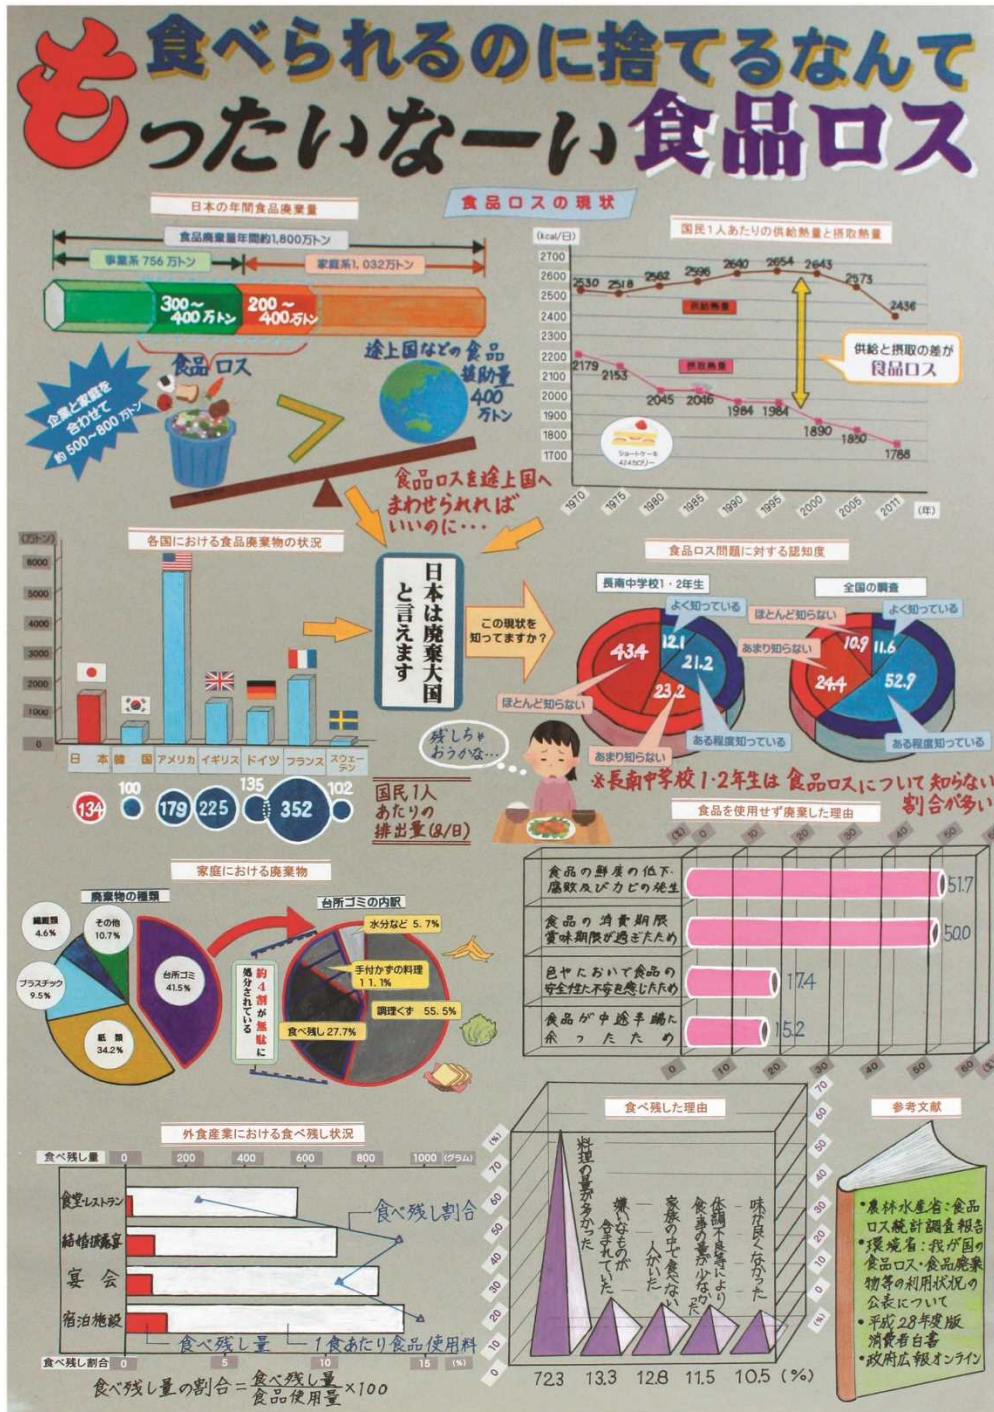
食べられるのに捨てるなんて
もったいなーい食品ロス

食品ロスの現状

日本の年間食品廃棄量
食品廃棄量年間約1,800万トン
事業系 756 万トン
家庭系 1,032 万トン
300～400万トン
200～400万トン
食品ロス
企業と家庭を合わせて約 500～800 万トン
途上国などの食品援助量 400万トン
食品ロスを途上国へまわせられればいいのに・・・

国民1人あたりの供給熱量と摂取熱量
(kcal/日)
2700
2600
2500
2400
2300
2200
2100
2000
1900
1800
1700
2530 2518 2562 2596 2640 2654 2643 2573 2436
供給熱量
摂取熱量
2179 2153 2045 2046 1984 1984 1890 1850 1788
供給と摂取の差が食品ロス
ショートケーキ 424kcalくらい
1970 1975 1980 1985 1990 1995 2000 2005 2011 (年)

各国における食品廃棄物の状況
(万トン)
6000
5000
4000
3000
2000
1000
0
日本 韓国 アメリカ イギリス ドイツ フランス スウェーデン
134 100 179 225 135 352 102
国民1人あたりの排出量(g/日)

日本は廃棄大国と言えます
この現状を知ってますか？

食品ロス問題に対する認知度
長南中学校1・2年生
よく知っている
43.4 12.1 21.2 23.2
ほとんど知らない
あまり知らない
ある程度知っている
全国の調査
ほとんど知らない
よく知っている
あまり知らない
10.9 11.6 24.4 52.9
ある程度知っている
残しちゃおうかな…
※長南中学校1・2年生は食品ロスについて知らない割合が多い

食品を使用せず廃棄した理由
(%) 0 10 20 30 40 50
食品の鮮度の低下、腐敗及びカビの発生 51.7
食品の消費期限賞味期限が過ぎたため 50.0
色やにおいで食品の安全性に不安を感じたため 17.4
食品が中途半端に余ったため 15.2
0 10 20 30 40 50 60

家庭における廃棄物
廃棄物の種類
繊維類 4.6%
その他 10.7%
プラスチック 9.5%
紙類 34.2%
台所ゴミ 41.5%
約4割が無駄に処分されている
台所ゴミの内訳
水分など 5.7%
手付かずの料理 11.1%
調理くず 55.5%
食べ残し 27.7%

外食産業における食べ残し状況
食べ残し量 0 200 400 600 800 1000 (グラム)
食堂・レストラン
結婚披露宴
宴会
宿泊施設
食べ残し割合
食べ残し量
1食あたり食品使用料
食べ残し割合 0 5 10 15 (%)
食べ残し量の割合＝$\frac{食べ残し量}{食品使用量}$×100

食べ残した理由
(%) 70 60 50 40 30 20 10 0
料理の量が多かった
嫌いなものが含まれていた
家族の中で食べない人がいた
体調不良等により食事の量が少なかった
味が良くなかった
72.3 13.3 12.8 11.5 10.5 (%)

参考文献
・農林水産省：食品ロス統計調査報告
・環境省：我が国の食品ロス・食品廃棄物等の利用状況の公表について
・平成28年度版消費者白書
・政府広報オンライン